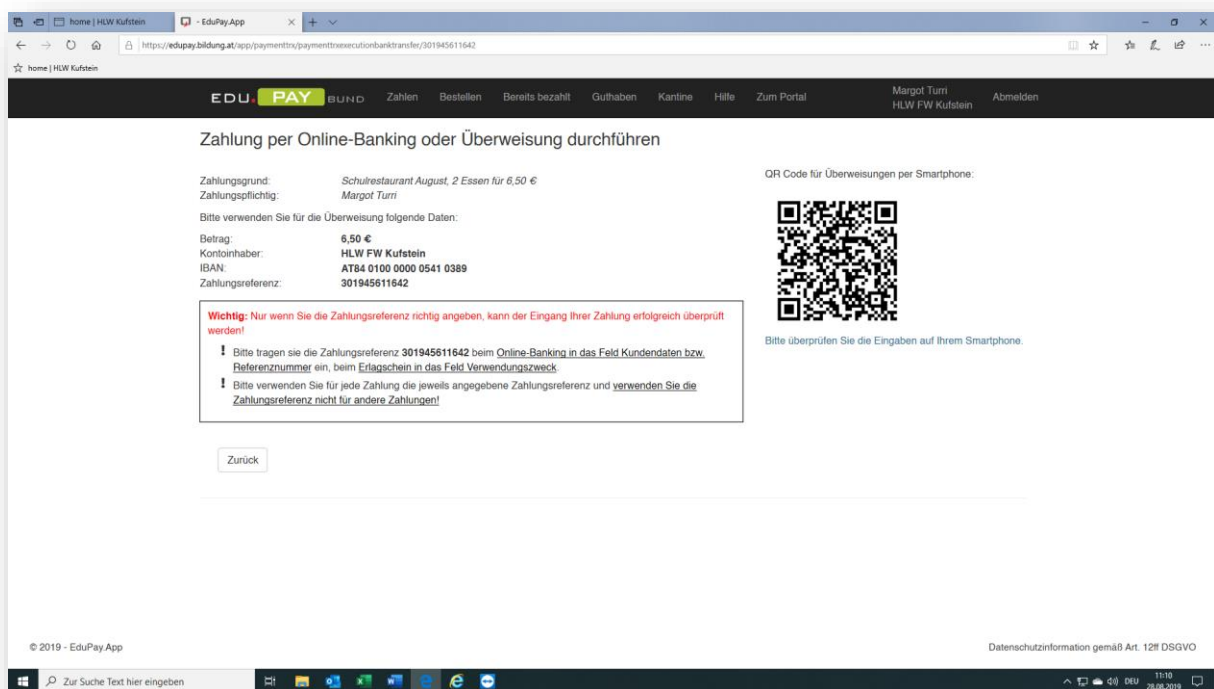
home | HLW Kufstein
- EduPay.App
https://edupay.bildung.at/app/paymenttrx/paymenttrxexecutionbanktransfer/301945611642
home | HLW Kufstein

EDU. PAY BUND Zahlen Bestellen Bereits bezahlt Guthaben Kantine Hilfe Zum Portal Margot Turri HLW FW Kufstein Abmelden

Zahlung per Online-Banking oder Überweisung durchführen

Zahlungsgrund: Schulrestaurant August, 2 Essen für 6,50 €
Zahlungspflichtig: Margot Turri

Bitte verwenden Sie für die Überweisung folgende Daten:

Betrag: 6,50 €
Kontoinhaber: HLW FW Kufstein
IBAN: AT84 0100 0000 0541 0389
Zahlungsreferenz: 301945611642

Wichtig: Nur wenn Sie die Zahlungsreferenz richtig angeben, kann der Eingang Ihrer Zahlung erfolgreich überprüft werden!

! Bitte tragen sie die Zahlungsreferenz 301945611642 beim Online-Banking in das Feld Kundendaten bzw. Referenznummer ein, beim Erlagschein in das Feld Verwendungszweck.

! Bitte verwenden Sie für jede Zahlung die jeweils angegebene Zahlungsreferenz und verwenden Sie die Zahlungsreferenz nicht für andere Zahlungen!

QR Code für Überweisungen per Smartphone:

Bitte überprüfen Sie die Eingaben auf Ihrem Smartphone.

Zurück

© 2019 - EduPay.App

Datenschutzinformation gemäß Art. 12ff DSGVO

Zur Suche Text hier eingeben

DEU 11:10 28.08.2019